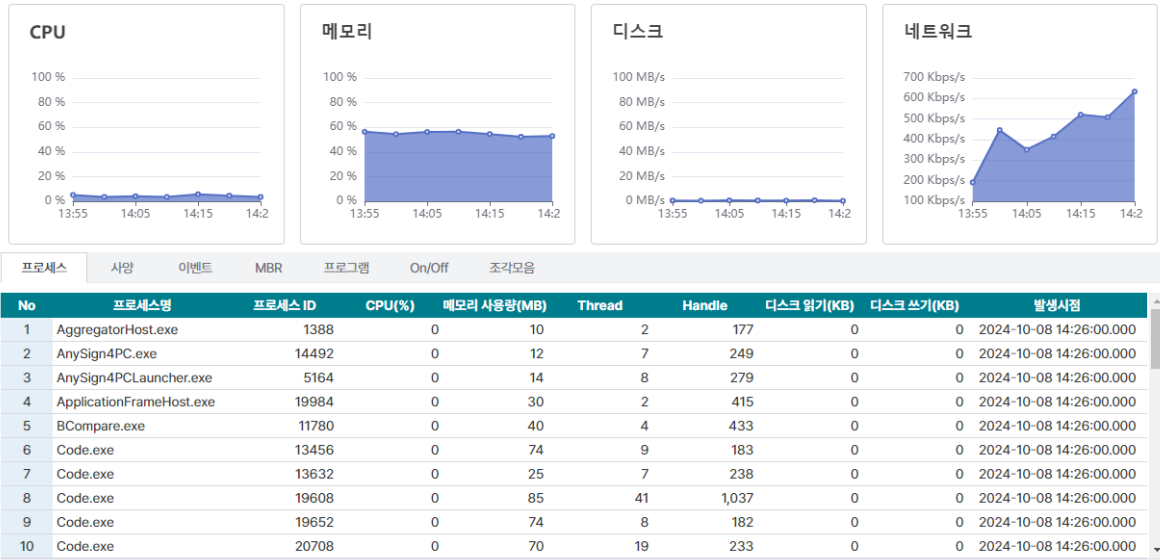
CPU

100 %
80 %
60 %
40 %
20 %
0 %
13:55 14:05 14:15 14:2

메모리

100 %
80 %
60 %
40 %
20 %
0 %
13:55 14:05 14:15 14:2

디스크

100 MB/s
80 MB/s
60 MB/s
40 MB/s
20 MB/s
0 MB/s
13:55 14:05 14:15 14:2

네트워크

700 Kbps/s
600 Kbps/s
500 Kbps/s
400 Kbps/s
300 Kbps/s
200 Kbps/s
100 Kbps/s
13:55 14:05 14:15 14:2

프로세스 사양 이벤트 MBR 프로그램 On/Off 조각모음

| No | 프로세스명 | 프로세스 ID | CPU(%) | 메모리 사용량(MB) | Thread | Handle | 디스크 읽기(KB) | 디스크 쓰기(KB) | 발생시점 |
|---|---|---|---|---|---|---|---|---|---|
| 1 | AggregatorHost.exe | 1388 | 0 | 10 | 2 | 177 | 0 | 0 | 2024-10-08 14:26:00.000 |
| 2 | AnySign4PC.exe | 14492 | 0 | 12 | 7 | 249 | 0 | 0 | 2024-10-08 14:26:00.000 |
| 3 | AnySign4PCLauncher.exe | 5164 | 0 | 14 | 8 | 279 | 0 | 0 | 2024-10-08 14:26:00.000 |
| 4 | ApplicationFrameHost.exe | 19984 | 0 | 30 | 2 | 415 | 0 | 0 | 2024-10-08 14:26:00.000 |
| 5 | BCompare.exe | 11780 | 0 | 40 | 4 | 433 | 0 | 0 | 2024-10-08 14:26:00.000 |
| 6 | Code.exe | 13456 | 0 | 74 | 9 | 183 | 0 | 0 | 2024-10-08 14:26:00.000 |
| 7 | Code.exe | 13632 | 0 | 25 | 7 | 238 | 0 | 0 | 2024-10-08 14:26:00.000 |
| 8 | Code.exe | 19608 | 0 | 85 | 41 | 1,037 | 0 | 0 | 2024-10-08 14:26:00.000 |
| 9 | Code.exe | 19652 | 0 | 74 | 8 | 182 | 0 | 0 | 2024-10-08 14:26:00.000 |
| 10 | Code.exe | 20708 | 0 | 70 | 19 | 233 | 0 | 0 | 2024-10-08 14:26:00.000 |